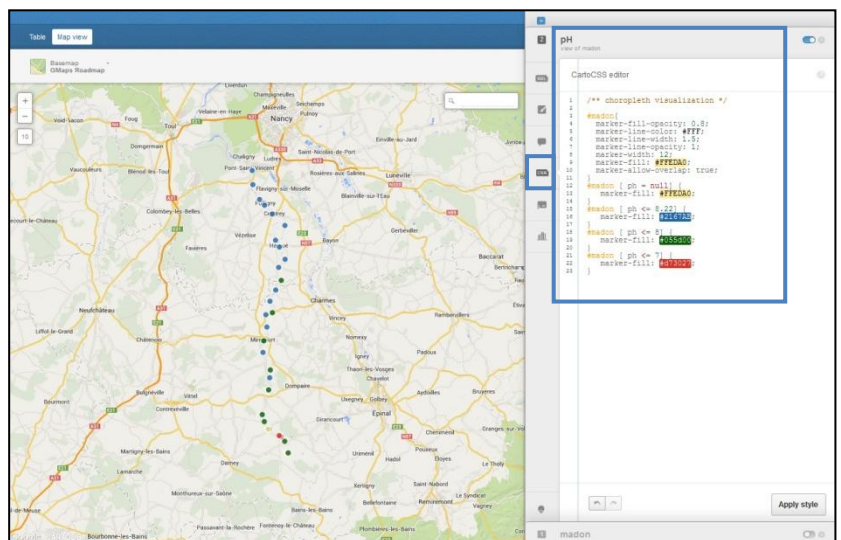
Table Map view

Basemap
GMaps Roadmap

10

Nancy
Toul
Void-Vacon
Foug
Velaine-en-Haye
Maxéville
Seichamps
Pulnoy
Champigneulles
Liverdun
Saint-Nicolas-de-Port
Einville-au-Jard
Dommartin
Chaligny
Ludres
Pont-Saint-Vincent
Vaucouleurs
Blénod-lès-Toul
Rosières-aux-Salines
Lunéville
Flavigny-sur-Moselle
Blainville-sur-l'Eau
Colombey-les-Belles
Gerbéviller
Vézelise
Bayon
Favières
Baccarat
Neufchâteau
Charmes
Rambervillers
Liffol-le-Grand
Châtenois
Mirecourt
Nomexy
Igney
Padoux
Thaon-les-Vosges
Chavelot
Dompaire
Bulgnéville
Vittel
Contrexéville
Uxegney
Golbey
Épinal
Arches
Bruyères
Bourmont
Girancourt
Chenimenil
Granges-sur-Vologne
Martigny-les-Bains
Darney
Uriménil
Hadol
Pouxeux
Éloyes
Le Tholy
Lamarche
Xertigny
Saint-Nabord
Monthureux-sur-Saône
Bains-les-Bains
Bellefontaine
Remiremont
Le Syndicat
Vagney
Passavant-la-Rochère
Fontenoy-le-Château
Plombières-les-Bains
Bourbonne-les-Bains

pH
view of madon

CartoCSS editor

1 /** choropleth visualization */
2
3 #madon{
4 marker-fill-opacity: 0.8;
5 marker-line-color: #FFF;
6 marker-line-width: 1.5;
7 marker-line-opacity: 1;
8 marker-width: 12;
9 marker-fill: #FFEDA0;
10 marker-allow-overlap: true;
11 }
12 #madon [ ph = null] {
13 marker-fill: #FFEDA0;
14 }
15 #madon [ ph <= 8.22] {
16 marker-fill: #2167AB;
17 }
18 #madon [ ph <= 8] {
19 marker-fill: #055d00;
20 }
21 #madon [ ph <= 7] {
22 marker-fill: #d73027;
23 }

Apply style

madon